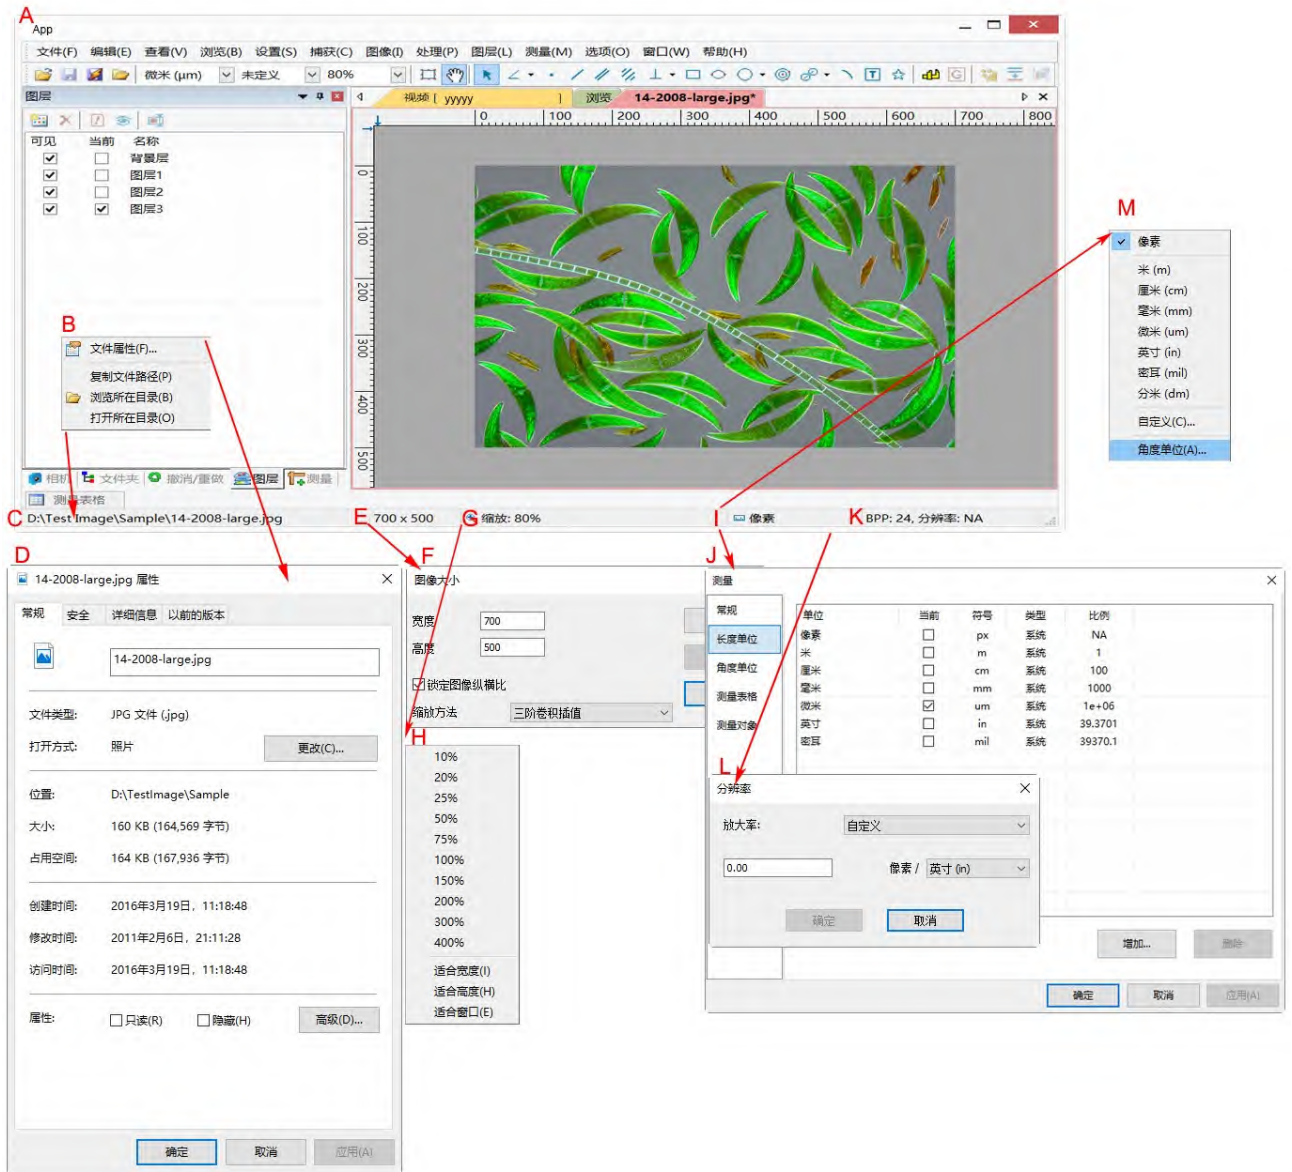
A App

文件(F) 编辑(E) 查看(V) 浏览(B) 设置(S) 捕获(C) 图像(I) 处理(P) 图层(L) 测量(M) 选项(O) 窗口(W) 帮助(H)

微米 (μm) 未定义 80%

图层

可见 当前 名称
背景层
图层1
图层2
图层3

视频 [ yyyyy ] 浏览 14-2008-large.jpg*

0 100 200 300 400 500 600 700 800

B
文件属性(F)...
复制文件路径(P)
浏览所在目录(B)
打开所在目录(O)

相机 文件夹 撤消/重做 图层 测量
测量表格

C D:\Test Image\Sample\14-2008-large.jpg E 700 x 500 G 缩放: 80% I 像素 K BPP: 24, 分辨率: NA

M
像素
米 (m)
厘米 (cm)
毫米 (mm)
微米 (um)
英寸 (in)
密耳 (mil)
分米 (dm)
自定义(C)...
角度单位(A)...

D 14-2008-large.jpg 属性

常规 安全 详细信息 以前的版本

14-2008-large.jpg

文件类型: JPG 文件 (.jpg)
打开方式: 照片 更改(C)...

位置: D:\TestImage\Sample
大小: 160 KB (164,569 字节)
占用空间: 164 KB (167,936 字节)

创建时间: 2016年3月19日, 11:18:48
修改时间: 2011年2月6日, 21:11:28
访问时间: 2016年3月19日, 11:18:48

属性: 只读(R) 隐藏(H) 高级(D)...

确定 取消 应用(A)

F 图像大小
宽度 700
高度 500
锁定图像纵横比
缩放方法 三阶卷积插值

H
10%
20%
25%
50%
75%
100%
150%
200%
300%
400%
适合宽度(I)
适合高度(H)
适合窗口(E)

J 测量
常规
长度单位
角度单位
测量表格
测量对象

| 单位 | 当前 | 符号 | 类型 | 比例 |
|---|---|---|---|---|
| 像素 | ☐ | px | 系统 | NA |
| 米 | ☐ | m | 系统 | 1 |
| 厘米 | ☐ | cm | 系统 | 100 |
| 毫米 | ☐ | mm | 系统 | 1000 |
| 微米 | ☑ | um | 系统 | 1e+06 |
| 英寸 | ☐ | in | 系统 | 39.3701 |
| 密耳 | ☐ | mil | 系统 | 39370.1 |

增加... 删除
确定 取消 应用(A)

L 分辨率
放大率: 自定义
0.00 像素 / 英寸 (in)
确定 取消